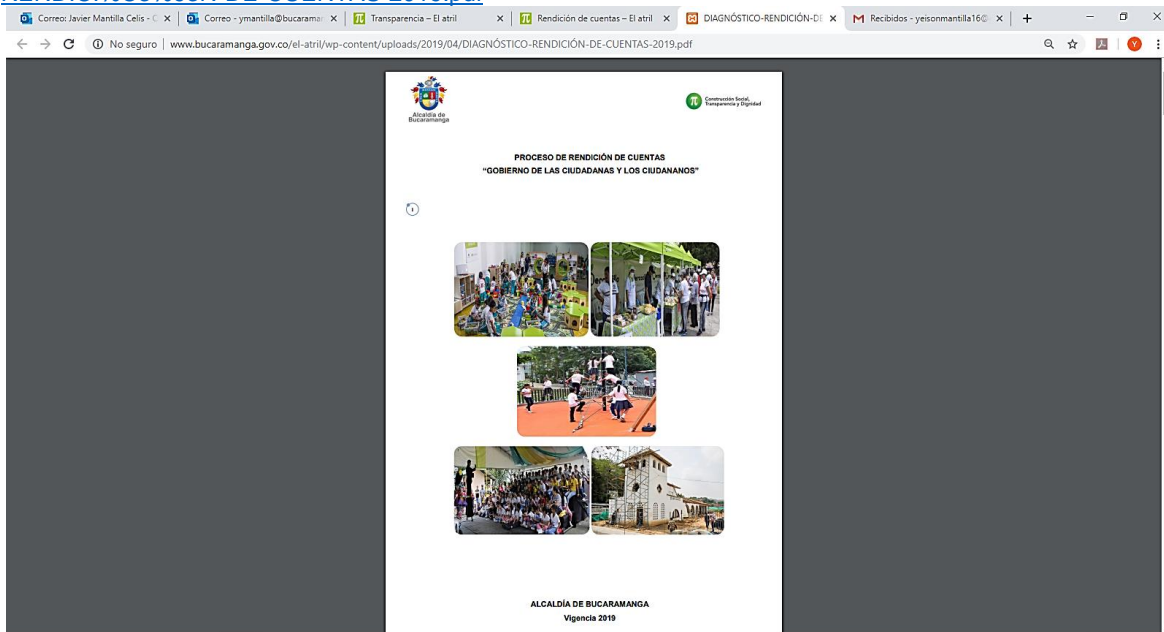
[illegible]

Correo: Javier Mantilla Celis - C ×
Correo - ymantilla@bucaramar ×
Transparencia – El atril ×
Rendición de cuentas – El atril ×
DIAGNÓSTICO-RENDICIÓN-DE ×
Recibidos - yeisonmantilla16@ ×
+

No seguro | www.bucaramanga.gov.co/el-atril/wp-content/uploads/2019/04/DIAGNÓSTICO-RENDICIÓN-DE-CUENTAS-2019.pdf

Alcaldía de Bucaramanga

Construcción Social, Transparencia y Dignidad

PROCESO DE RENDICIÓN DE CUENTAS
"GOBIERNO DE LAS CIUDADANAS Y LOS CIUDANANOS"

ALCALDÍA DE BUCARAMANGA
Vigencia 2019